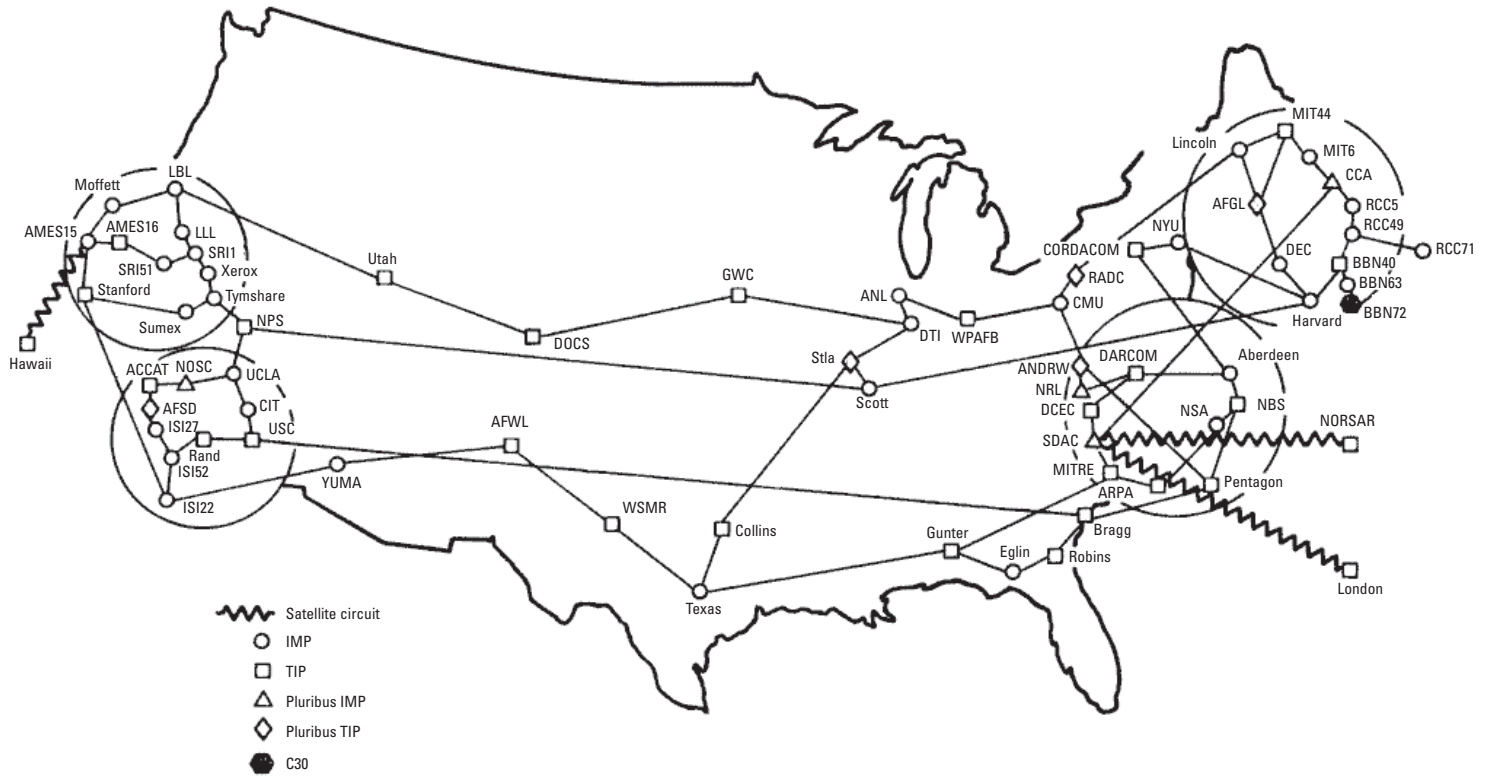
MIT44
Lincoln
MIT6
CCA
AFGL
RCC5
RCC49
RCC71
NYU
CORDACOM
DEC
BBN40
BBN63
BBN72
RADC
Harvard
CMU
LBL
Moffett
AMES15
AMES16
LLL
SRI1
SRI51
Xerox
Stanford
Tymshare
Sumex
Hawaii
NPS
Utah
GWC
ANL
DTI
WPAFB
DOCS
Stla
Scott
ANDRW
DARCOM
Aberdeen
NRL
DCEC
NSA
NBS
SDAC
NORSAR
MITRE
ARPA
Pentagon
Bragg
London
ACCAT
NOSC
UCLA
AFSD
CIT
ISI27
USC
Rand
ISI52
ISI22
YUMA
AFWL
WSMR
Collins
Texas
Gunter
Eglin
Robins
Satellite circuit
IMP
TIP
Pluribus IMP
Pluribus TIP
C30